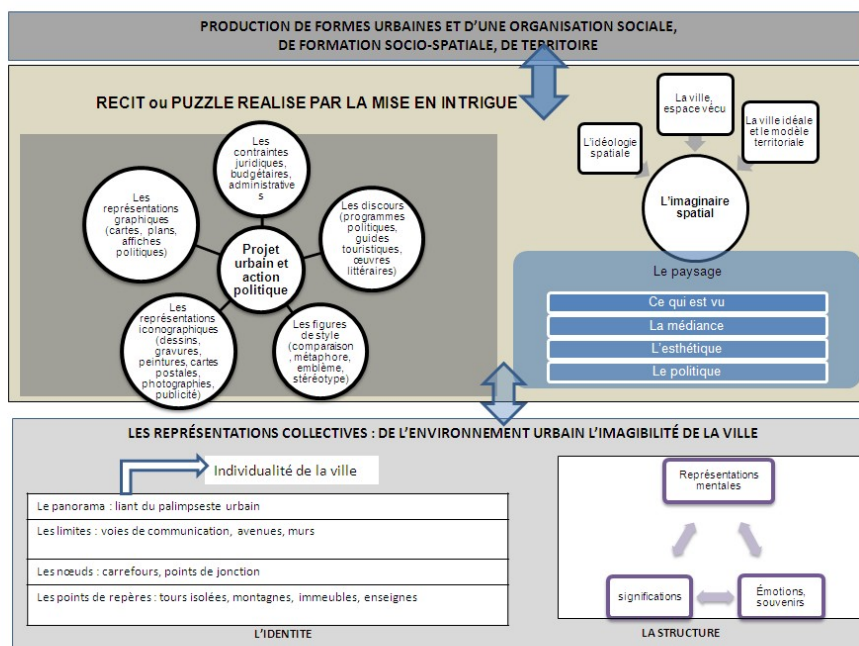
PRODUCTION DE FORMES URBAINES ET D'UNE ORGANISATION SOCIALE, DE FORMATION SOCIO-SPATIALE, DE TERRITOIRE

RECIT ou PUZZLE REALISE PAR LA MISE EN INTRIGUE

Projet urbain et action politique

Les contraintes juridiques, budgétaires, administratives

Les discours (programmes politiques, guides touristiques, œuvres littéraires)

Les figures de style (comparaison, métaphore, emblème, stéréotype)

Les représentations iconographiques (dessins, gravures, peintures, cartes postales, photographies, publicité)

Les représentations graphiques (cartes, plans, affiches politiques)

L'idéologie spatiale

La ville, espace vécu

La ville idéale et le modèle territoriale

L'imaginaire spatial

Le paysage

Ce qui est vu

La médiance

L'esthétique

Le politique

LES REPRÉSENTATIONS COLLECTIVES : DE L'ENVIRONNEMENT URBAIN L'IMAGIBILITÉ DE LA VILLE

Individualité de la ville

| Le panorama : liant du palimpseste urbain |
|---|
| Les limites : voies de communication, avenues, murs |
| Les nœuds : carrefours, points de jonction |
| Les points de repères : tours isolées, montagnes, immeubles, enseignes |

L'IDENTITE

Représentations mentales

significations

Émotions, souvenirs

LA STRUCTURE